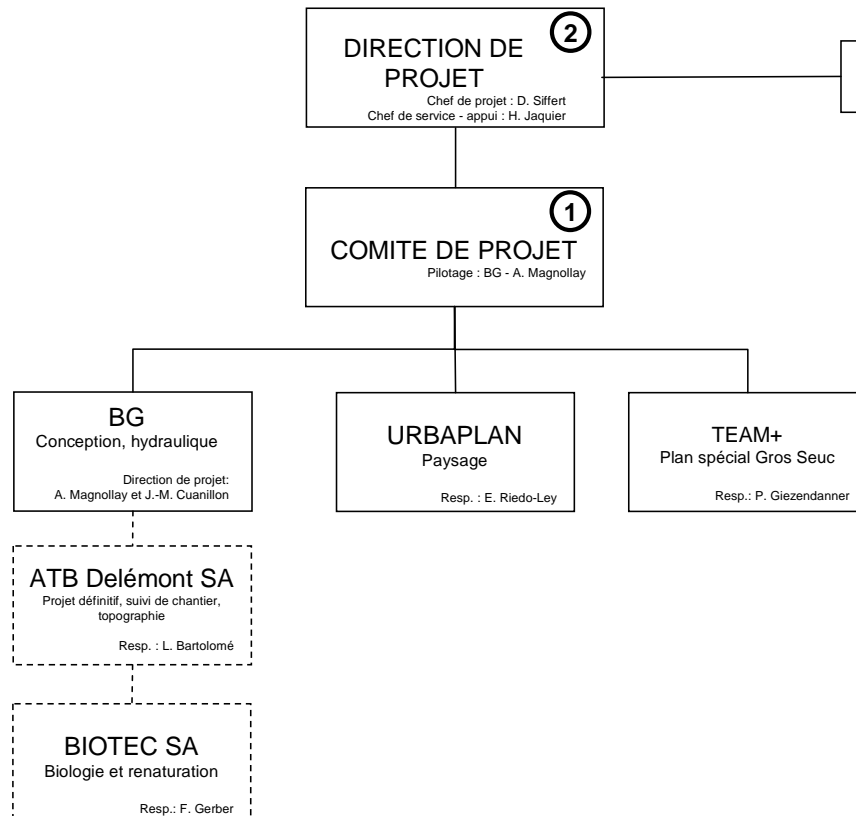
DIRECTION DE PROJET
2
Chef de projet : D. Siffert
Chef de service - appui : H. Jaquier

1
COMITE DE PROJET
Pilotage : BG - A. Magnollay

BG
Conception, hydraulique
Direction de projet:
A. Magnollay et J.-M. Cuanillon

URBAPLAN
Paysage
Resp. : E. Riedo-Ley

TEAM+
Plan spécial Gros Seuc
Resp.: P. Giezendanner

ATB Delémont SA
Projet définitif, suivi de chantier, topographie
Resp. : L. Bartolomé

BIOTEC SA
Biologie et renaturation
Resp.: F. Gerber